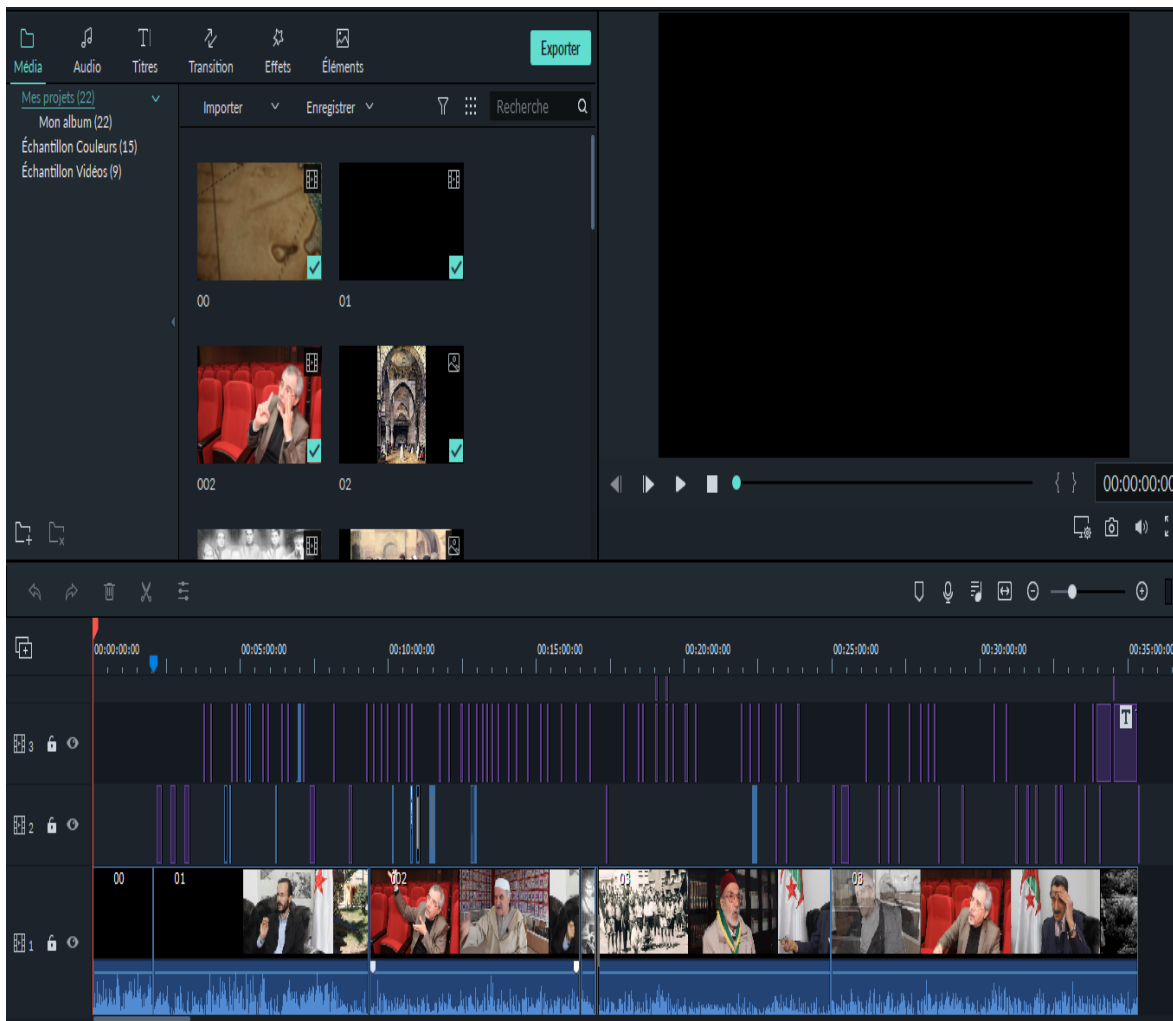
Média
Audio
Titres
Transition
Effets
Éléments
Exporter

Mes projets (22)
Mon album (22)
Échantillon Couleurs (15)
Échantillon Vidéos (9)

Importer
Enregistrer
Recherche

00
01
002
02

00:00:00:00

00:00:00:00
00:05:00:00
00:10:00:00
00:15:00:00
00:20:00:00
00:25:00:00
00:30:00:00
00:35:00:00

3
2
1

00
01
002
03
03